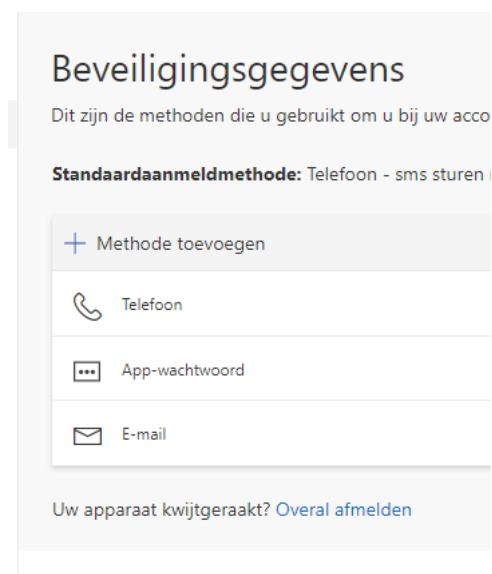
Beveiligingsgegevens

Dit zijn de methoden die u gebruikt om u bij uw acco

**Standaardaanmeldmethode:** Telefoon - sms sturen

+ Methode toevoegen

Telefoon

App-wachtwoord

E-mail

Uw apparaat kwijtgeraakt? Overal afmelden